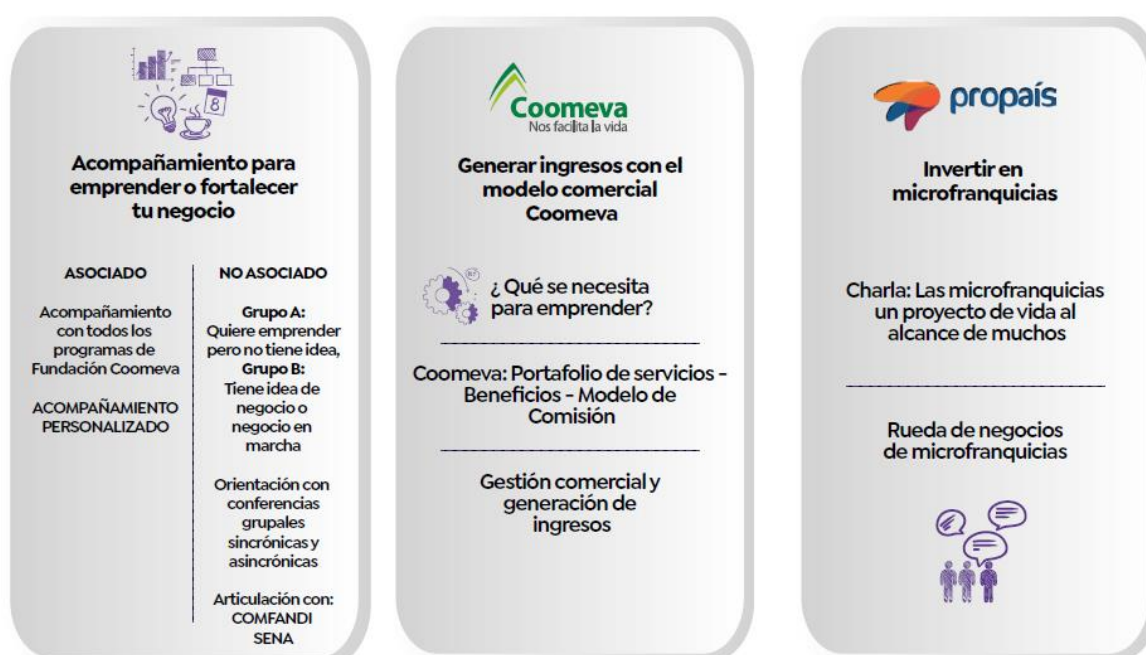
8

Acompañamiento para emprender o fortalecer tu negocio

ASOCIADO

Acompañamiento con todos los programas de Fundación Coomeva

ACOMPAÑAMIENTO PERSONALIZADO

NO ASOCIADO

Grupo A: Quiere emprender pero no tiene idea, Grupo B: Tiene idea de negocio o negocio en marcha

Orientación con conferencias grupales sincrónicas y asincrónicas

Articulación con: COMFANDI SENA

Coomeva
Nos facilita la vida

Generar ingresos con el modelo comercial Coomeva

¿Qué se necesita para emprender?

Coomeva: Portafolio de servicios - Beneficios - Modelo de Comisión

Gestión comercial y generación de ingresos

propaís

Invertir en microfranquicias

Charla: Las microfranquicias un proyecto de vida al alcance de muchos

Rueda de negocios de microfranquicias